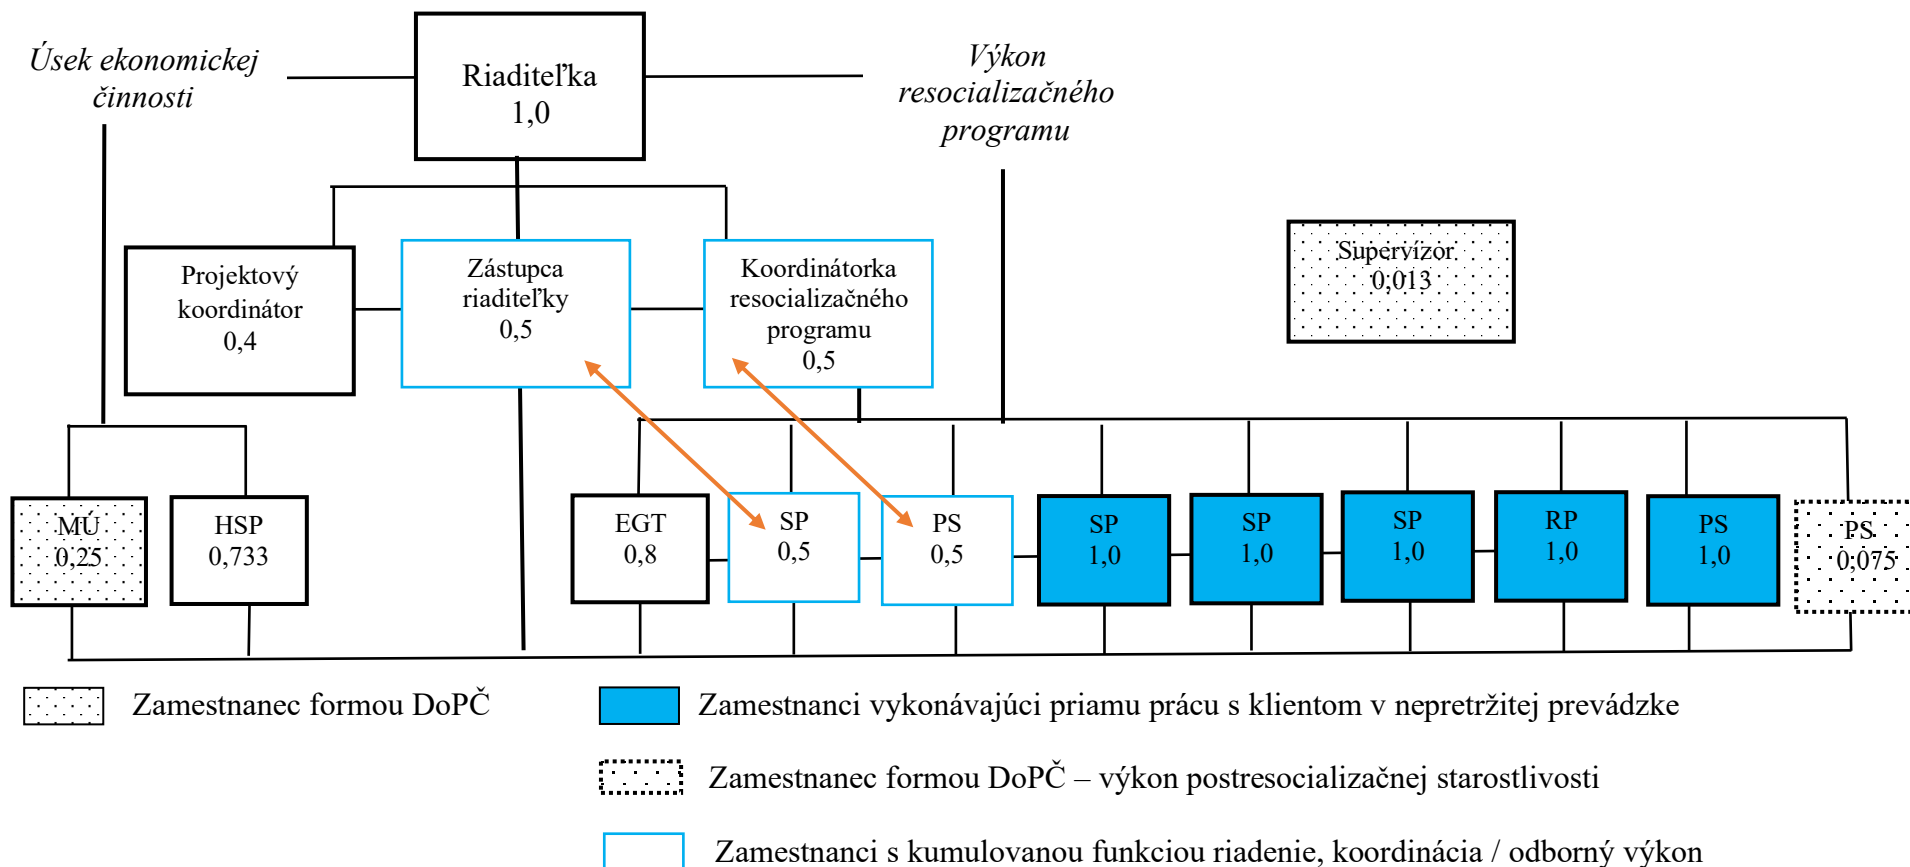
Úsek ekonomickej činnosti

Riaditeľka
1,0

Výkon resocializačného programu

Projektový koordinátor
0,4

Zástupca riaditeľky
0,5

Koordinátorka resocializačného programu
0,5

Supervízor
0,013

MÚ
0,25

HSP
0,733

EGT
0,8

SP
0,5

PS
0,5

SP
1,0

SP
1,0

SP
1,0

RP
1,0

PS
1,0

PS
0,075

Zamestnanec formou DoPČ

Zamestnanci vykonávajúci priamu prácu s klientom v nepretržitej prevádzke

Zamestnanec formou DoPČ – výkon postresocializačnej starostlivosti

Zamestnanci s kumulovanou funkciou riadenie, koordinácia / odborný výkon